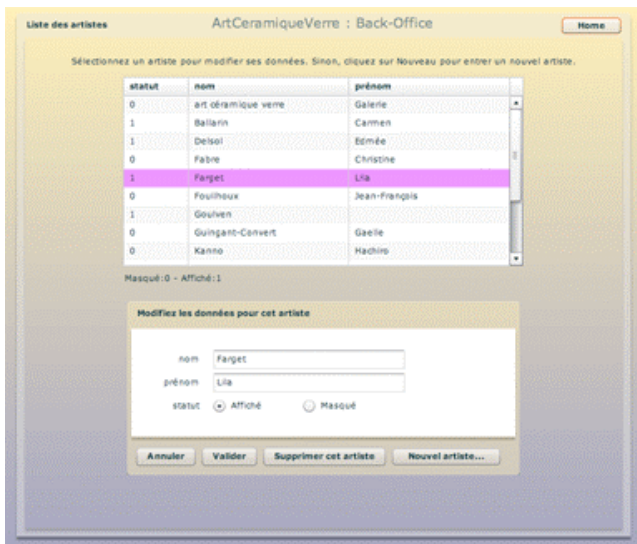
Liste des artistes

ArtCeramiqueVerre : Back-Office

Home

Sélectionnez un artiste pour modifier ses données. Sinon, cliquez sur Nouveau pour entrer un nouvel artiste.

| statut | nom | prénom |
|---|---|---|
| 0 | art céramique verre | Galerie |
| 1 | Ballarin | Carmen |
| 1 | Delsol | Edmée |
| 0 | Fabre | Christine |
| 1 | Farget | Lila |
| 0 | Fouilhoux | Jean-François |
| 1 | Goulven | |
| 0 | Guingant-Convert | Gaelle |
| 0 | Kanno | Hachiro |

Masqué:0 - Affiché:1

Modifiez les données pour cet artiste

nom Farget

prénom Lila

statut Affiché Masqué

Annuler Valider Supprimer cet artiste Nouvel artiste...